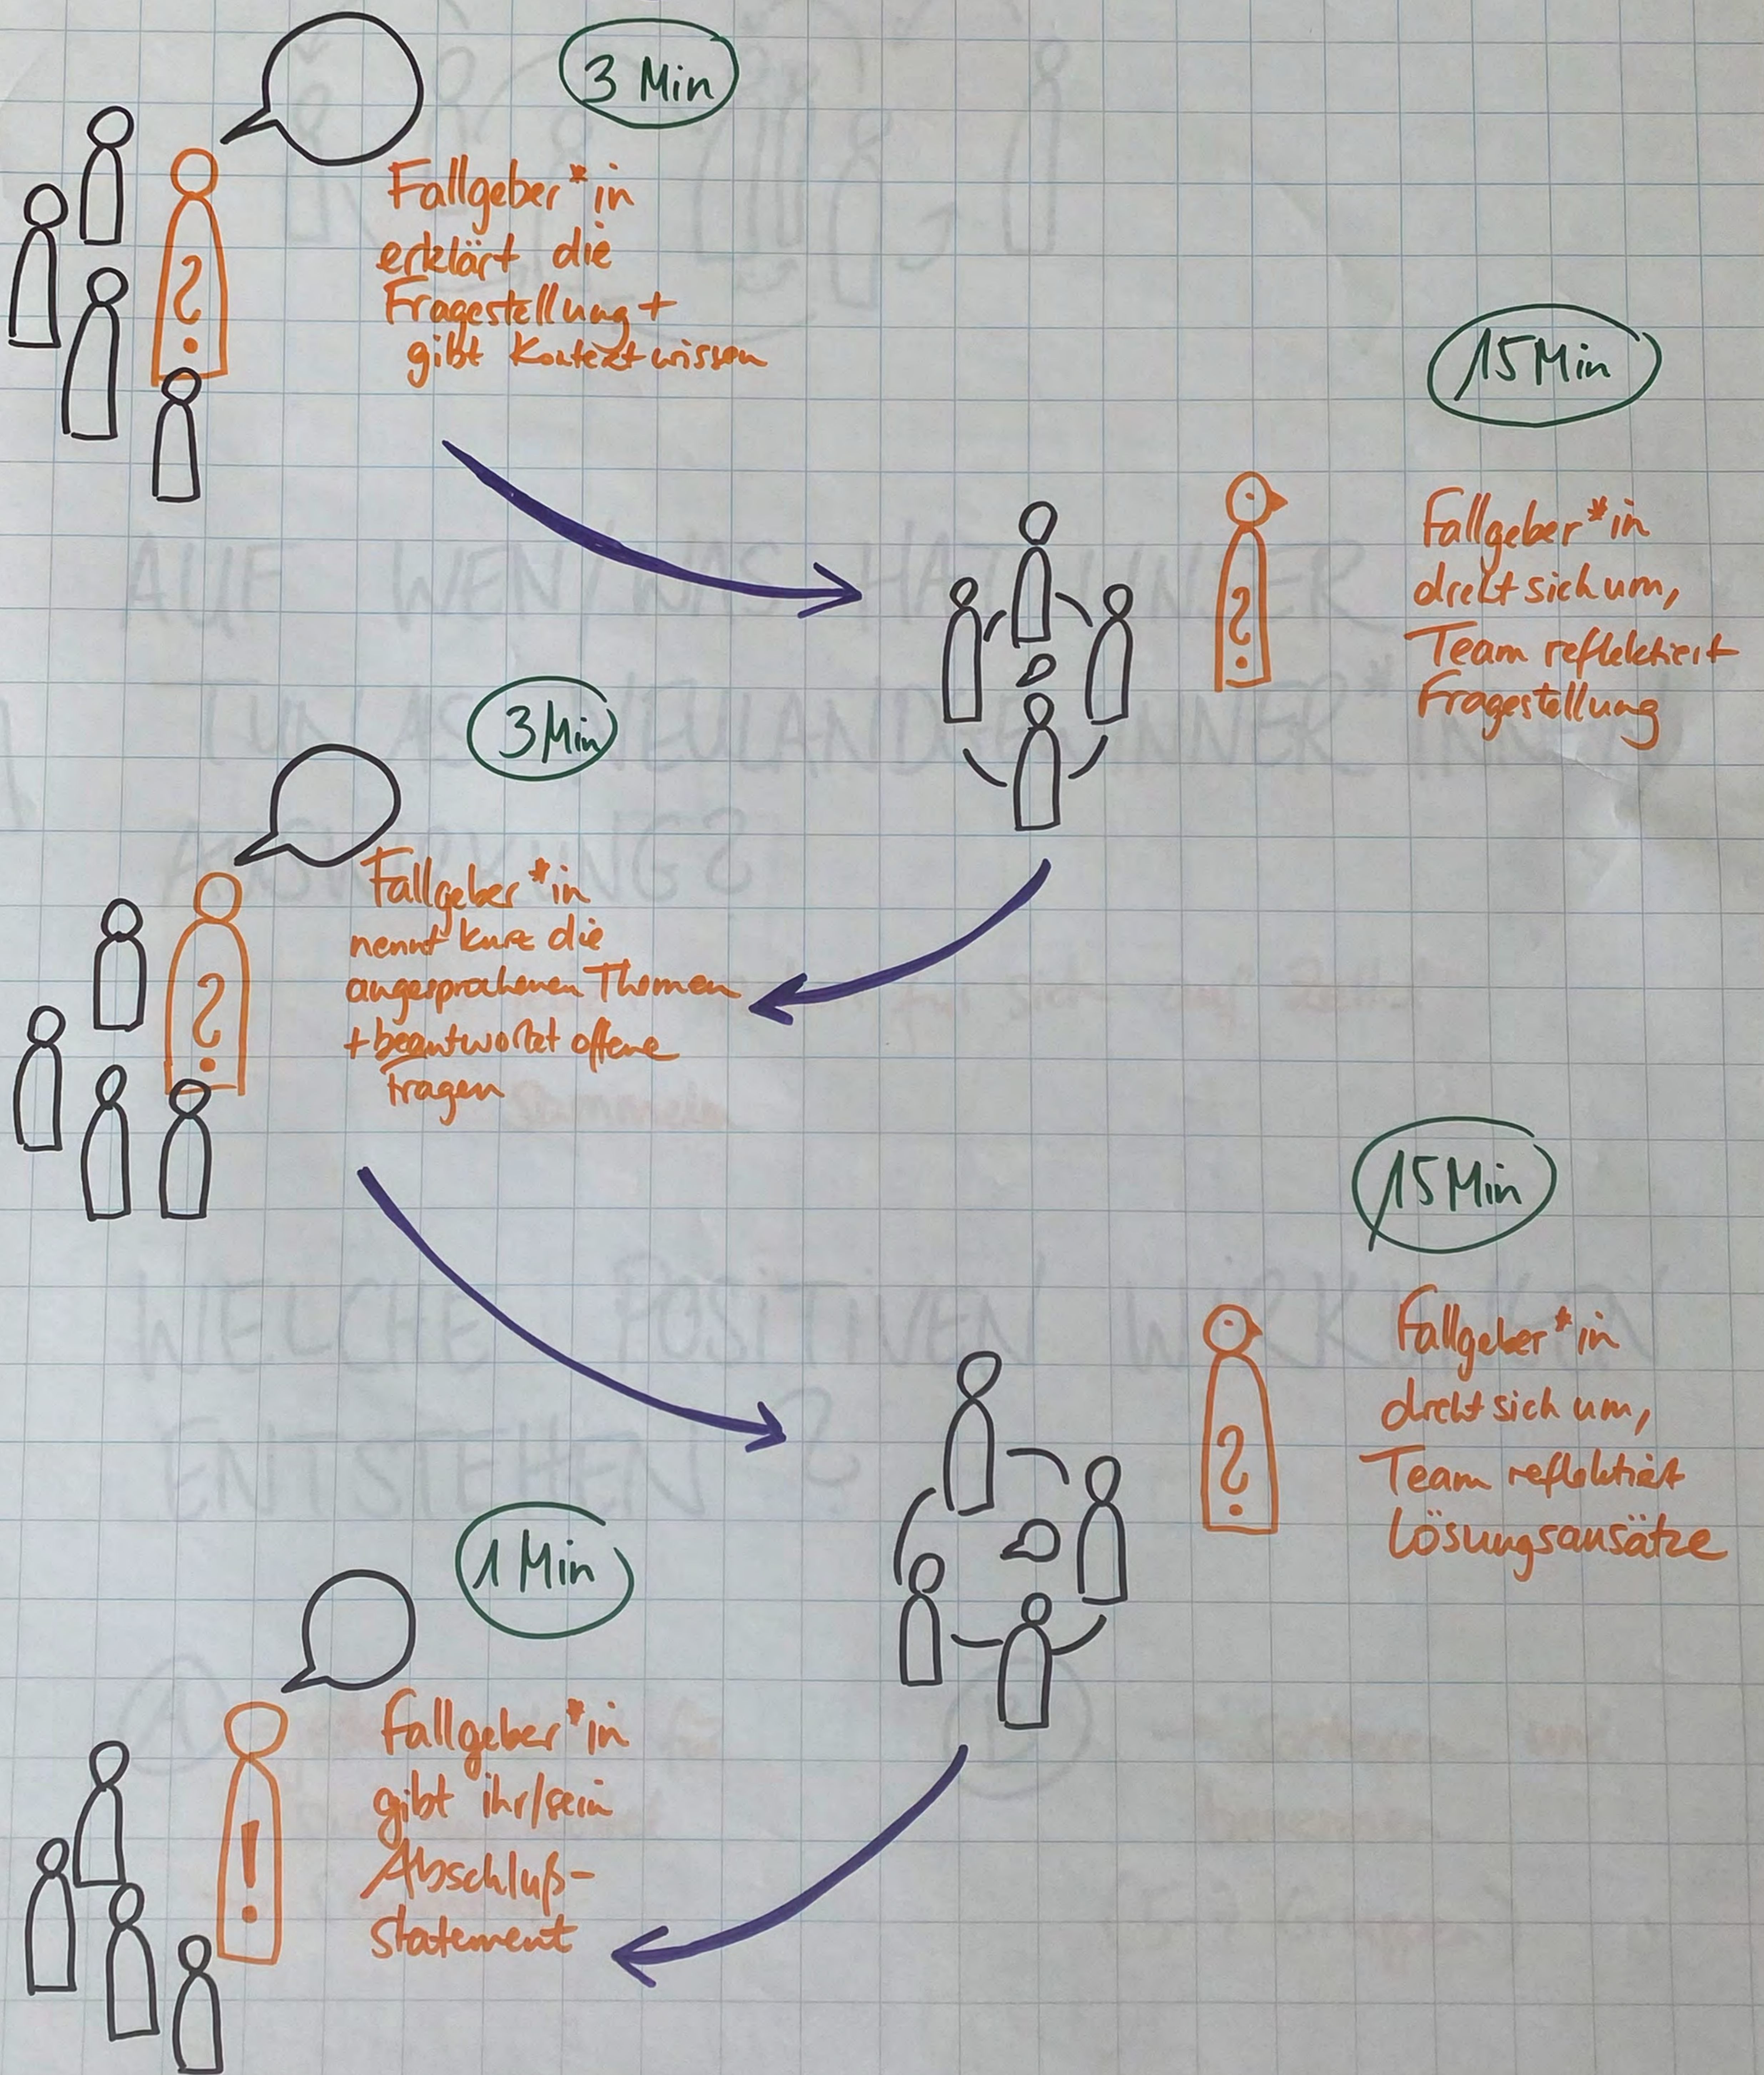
3 Min

Fallgeber*in erklärt die Fragestellung + gibt Kontextwissen

15 Min

Fallgeber*in dreht sich um, Team reflektiert Fragestellung

3 Min

Fallgeber*in nennt kurz die angesprochenen Themen + beantwortet offene Fragen

15 Min

Fallgeber*in dreht sich um, Team reflektiert Lösungsansätze

1 Min

Fallgeber*in gibt ihr/sein Abschluß-Statement